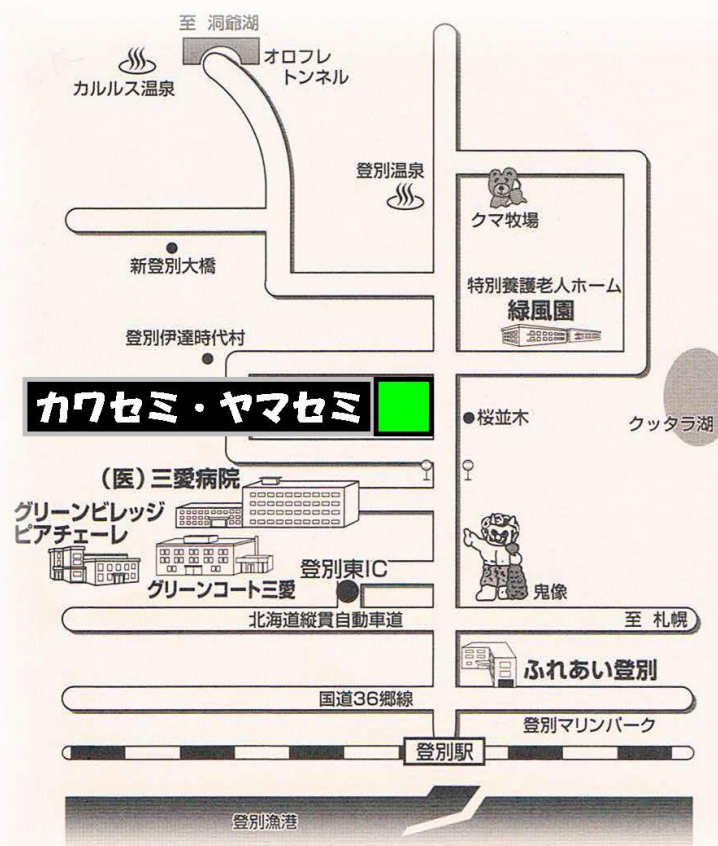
至 洞爺湖
カルルス温泉
オロフレ
トンネル
登別温泉
クマ牧場
新登別大橋
特別養護老人ホーム
緑風園
登別伊達時代村
カワセミ・ヤマセミ
●桜並木
クッタラ湖
（医）三愛病院
グリーンビレッジ
ピアチェーレ
グリーンコート三愛
登別東IC
鬼像
北海道縦貫自動車道
至 札幌
ふれあい登別
国道36郷線
登別マリンパーク
登別駅
登別漁港